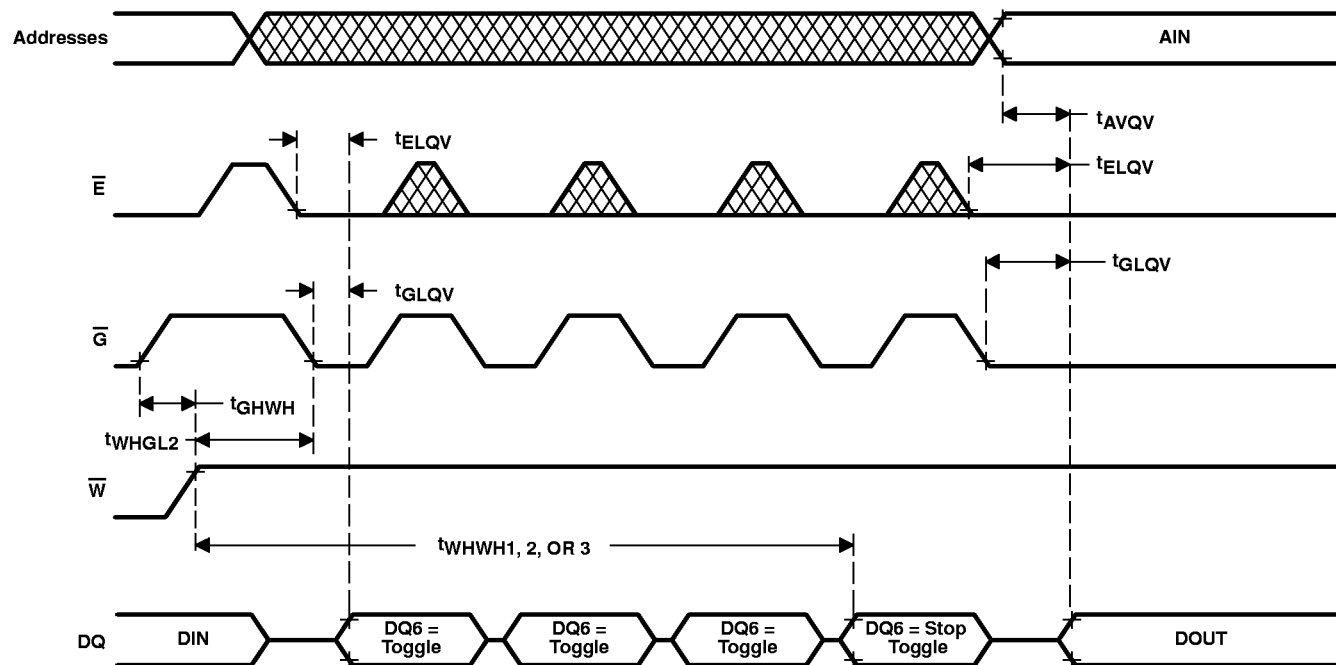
Addresses

AIN

$t_{AVQV}$

$t_{ELQV}$

$t_{ELQV}$

$\overline{E}$

$t_{GLQV}$

$t_{GLQV}$

$\overline{G}$

$t_{GHWH}$

$t_{WHGL2}$

$\overline{W}$

$t_{WHWH1, 2, OR 3}$

DQ

DIN

DQ6 = Toggle

DQ6 = Toggle

DQ6 = Toggle

DQ6 = Stop Toggle

DOUT